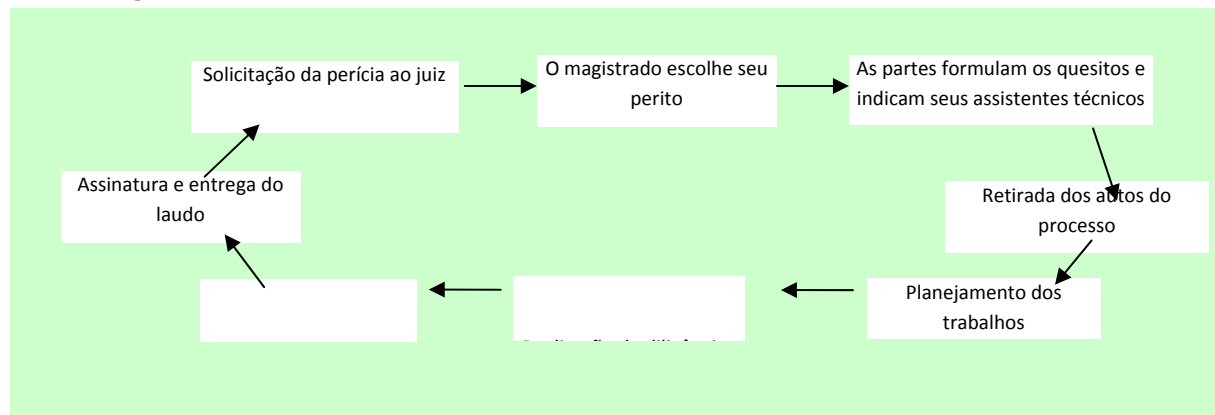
Solicitação da perícia ao juiz

O magistrado escolhe seu perito

As partes formulam os quesitos e indicam seus assistentes técnicos

Retirada dos autos do processo

Planejamento dos trabalhos

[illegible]

Assinatura e entrega do laudo